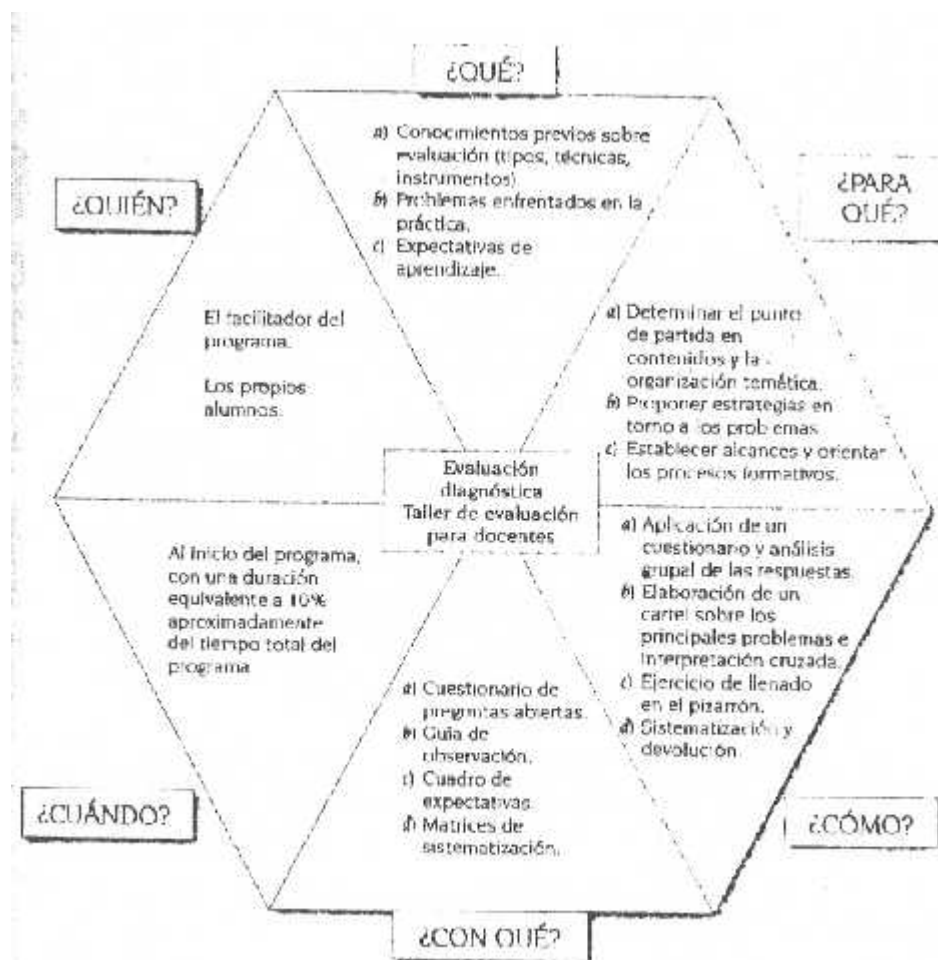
¿QUÉ?

a) Conocimientos previos sobre evaluación (tipos, técnicas, instrumentos).
b) Problemas enfrentados en la práctica.
c) Expectativas de aprendizaje.

¿PARA QUÉ?

a) Determinar el punto de partida en contenidos y la organización temática.
b) Proponer estrategias en torno a los problemas.
c) Establecer alcances y orientar los procesos formativos.

¿QUIÉN?

El facilitador del programa.

Los propios alumnos.

Evaluación diagnóstica
Taller de evaluación para docentes

¿CÓMO?

a) Aplicación de un cuestionario y análisis grupal de las respuestas.
b) Elaboración de un cartel sobre los principales problemas e interpretación cruzada.
c) Ejercicio de llenado en el pizarrón.
d) Sistematización y devolución.

¿CUÁNDO?

Al inicio del programa, con una duración equivalente a 10% aproximadamente del tiempo total del programa.

¿CON QUÉ?

a) Cuestionario de preguntas abiertas.
b) Guía de observación.
c) Cuadro de expectativas.
d) Matrices de sistematización.